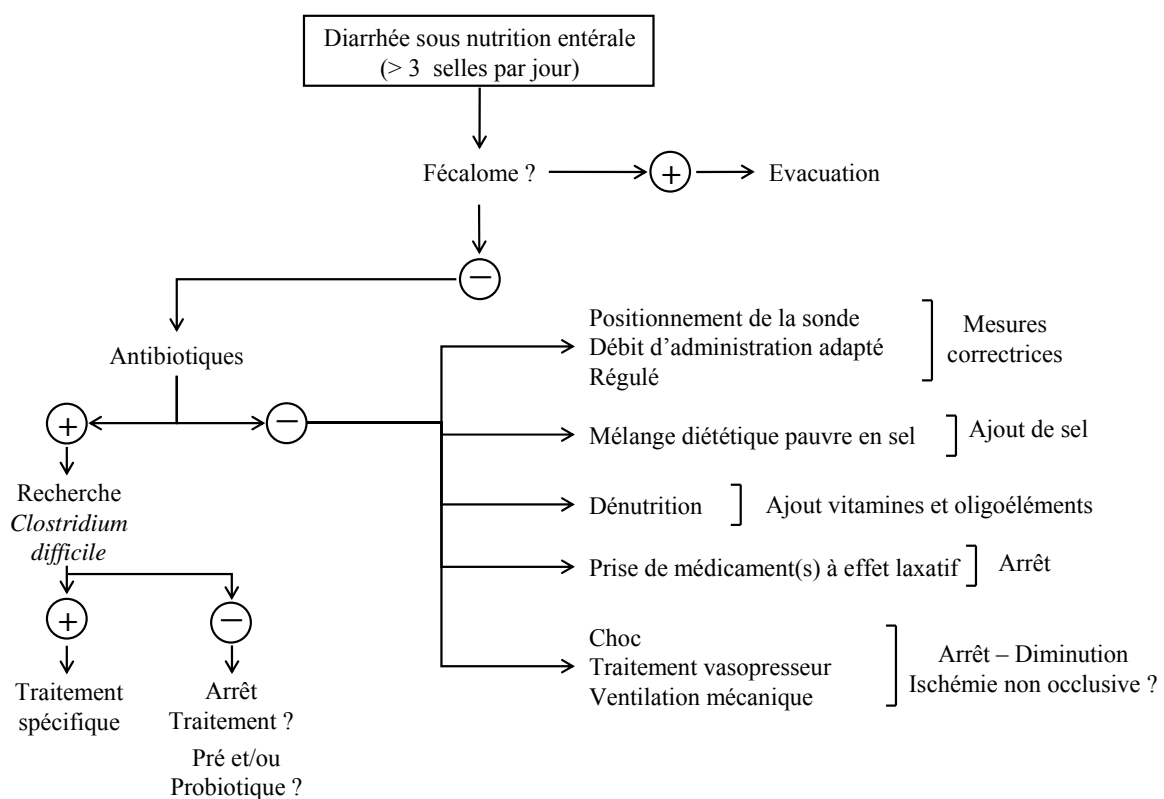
Diarrhée sous nutrition entérale
(> 3 selles par jour)

Fécalome ? + Evacuation

−

Antibiotiques

+

Recherche
*Clostridium difficile*

+

Traitement spécifique

−

Arrêt
Traitement ?
Pré et/ou Probiotique ?

−

Positionnement de la sonde
Débit d'administration adapté
Régulé

Mesures correctrices

Mélange diététique pauvre en sel

Ajout de sel

Dénutrition

Ajout vitamines et oligoéléments

Prise de médicament(s) à effet laxatif

Arrêt

Choc
Traitement vasopresseur
Ventilation mécanique

Arrêt – Diminution
Ischémie non occlusive ?